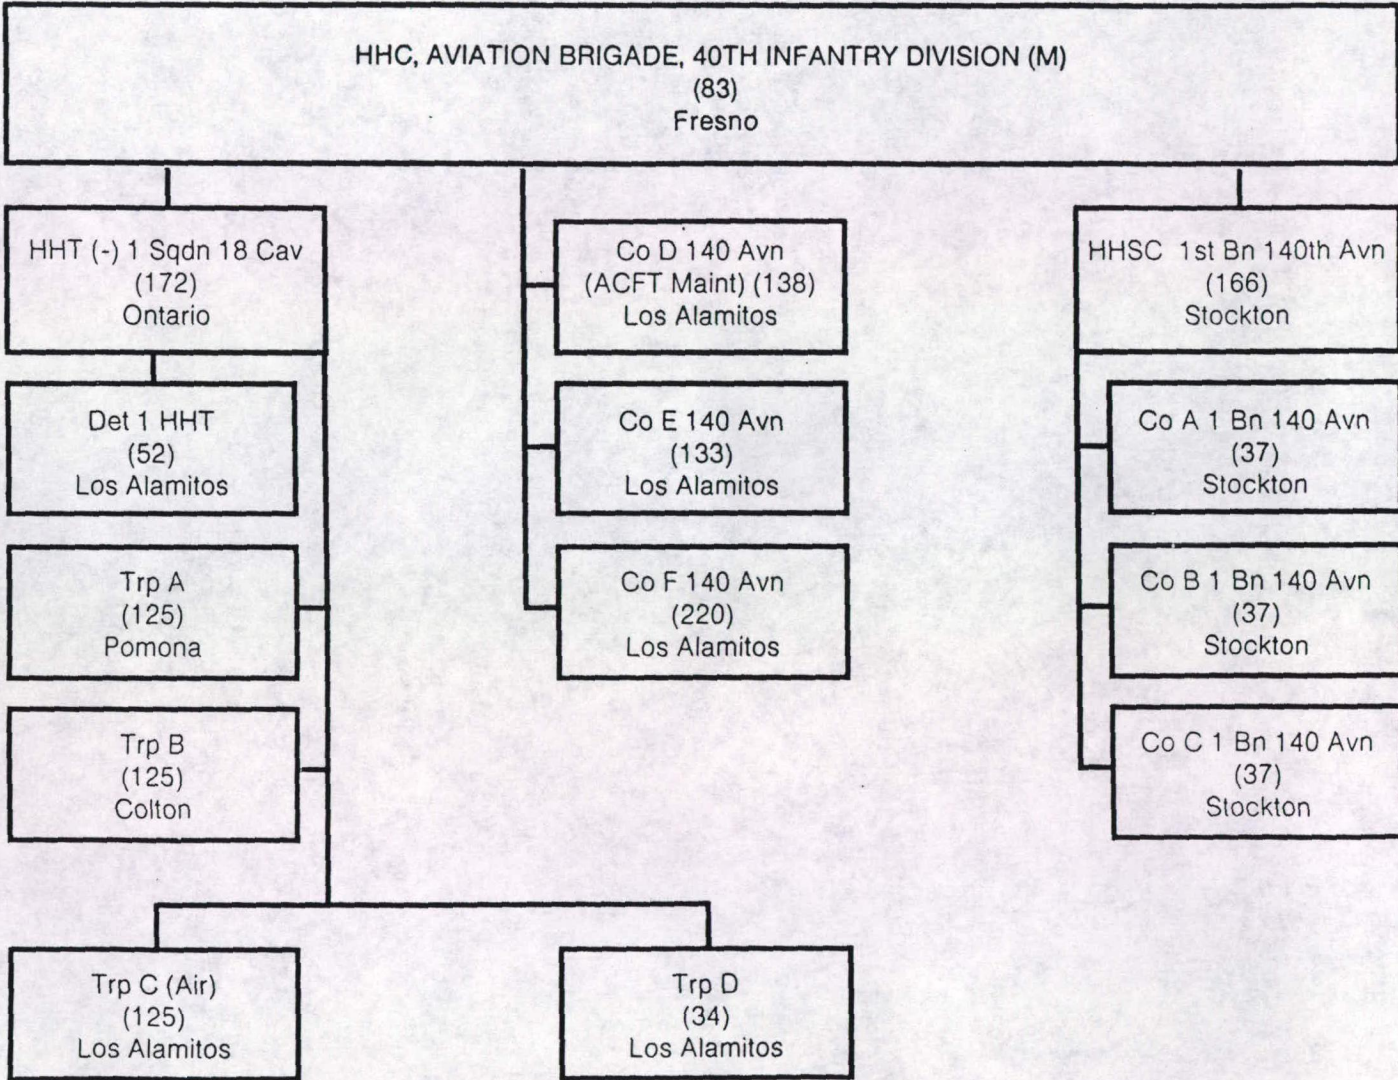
HHC, AVIATION BRIGADE, 40TH INFANTRY DIVISION (M)
(83)
Fresno

HHT (-) 1 Sqdn 18 Cav
(172)
Ontario

Det 1 HHT
(52)
Los Alamitos

Trp A
(125)
Pomona

Trp B
(125)
Colton

Trp C (Air)
(125)
Los Alamitos

Trp D
(34)
Los Alamitos

Co D 140 Avn
(ACFT Maint) (138)
Los Alamitos

Co E 140 Avn
(133)
Los Alamitos

Co F 140 Avn
(220)
Los Alamitos

HHSC 1st Bn 140th Avn
(166)
Stockton

Co A 1 Bn 140 Avn
(37)
Stockton

Co B 1 Bn 140 Avn
(37)
Stockton

Co C 1 Bn 140 Avn
(37)
Stockton